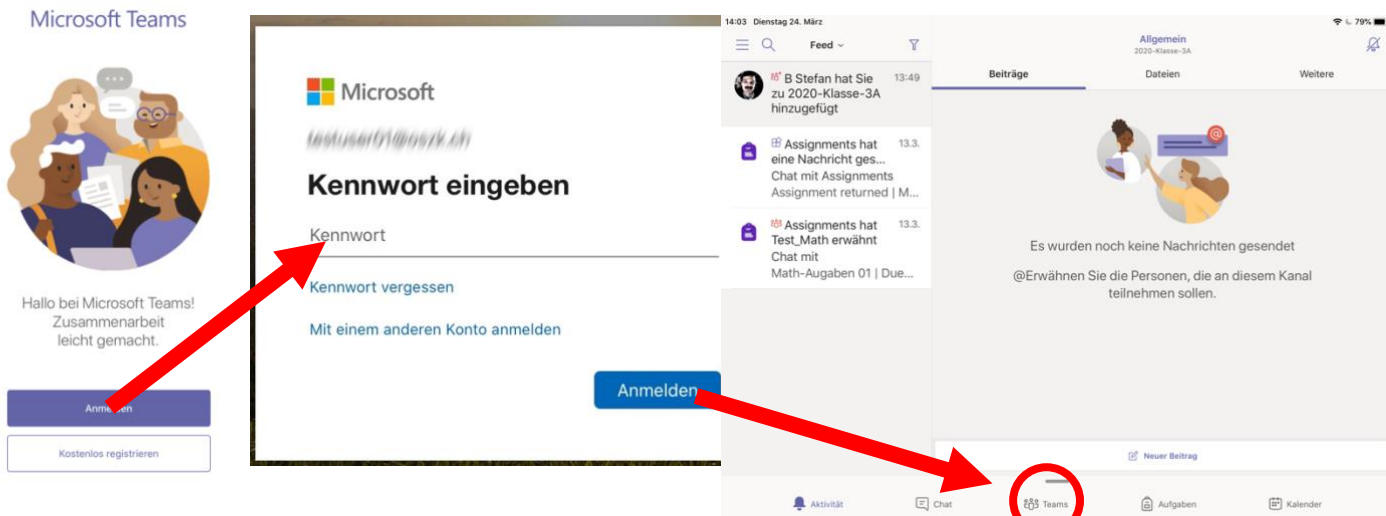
Microsoft Teams

Hallo bei Microsoft Teams! Zusammenarbeit leicht gemacht.

Anm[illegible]en

Kostenlos registrieren

Microsoft

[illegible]

Kennwort eingeben

Kennwort

Kennwort vergessen

Mit einem anderen Konto anmelden

Anmelden

14:03 Dienstag 24. März

79%

Feed

B Stefan hat Sie zu 2020-Klasse-3A hinzugefügt 13:49

Assignments hat eine Nachricht ges... 13.3.
Chat mit Assignments
Assignment returned | M...

Assignments hat Test_Math erwähnt 13.3.
Chat mit
Math-Augaben 01 | Due...

Allgemein
2020-Klasse-3A

Beiträge

Dateien

Weitere

Es wurden noch keine Nachrichten gesendet

@Erwähnen Sie die Personen, die an diesem Kanal teilnehmen sollen.

Neuer Beitrag

Aktivität

Chat

Teams

Aufgaben

Kalender